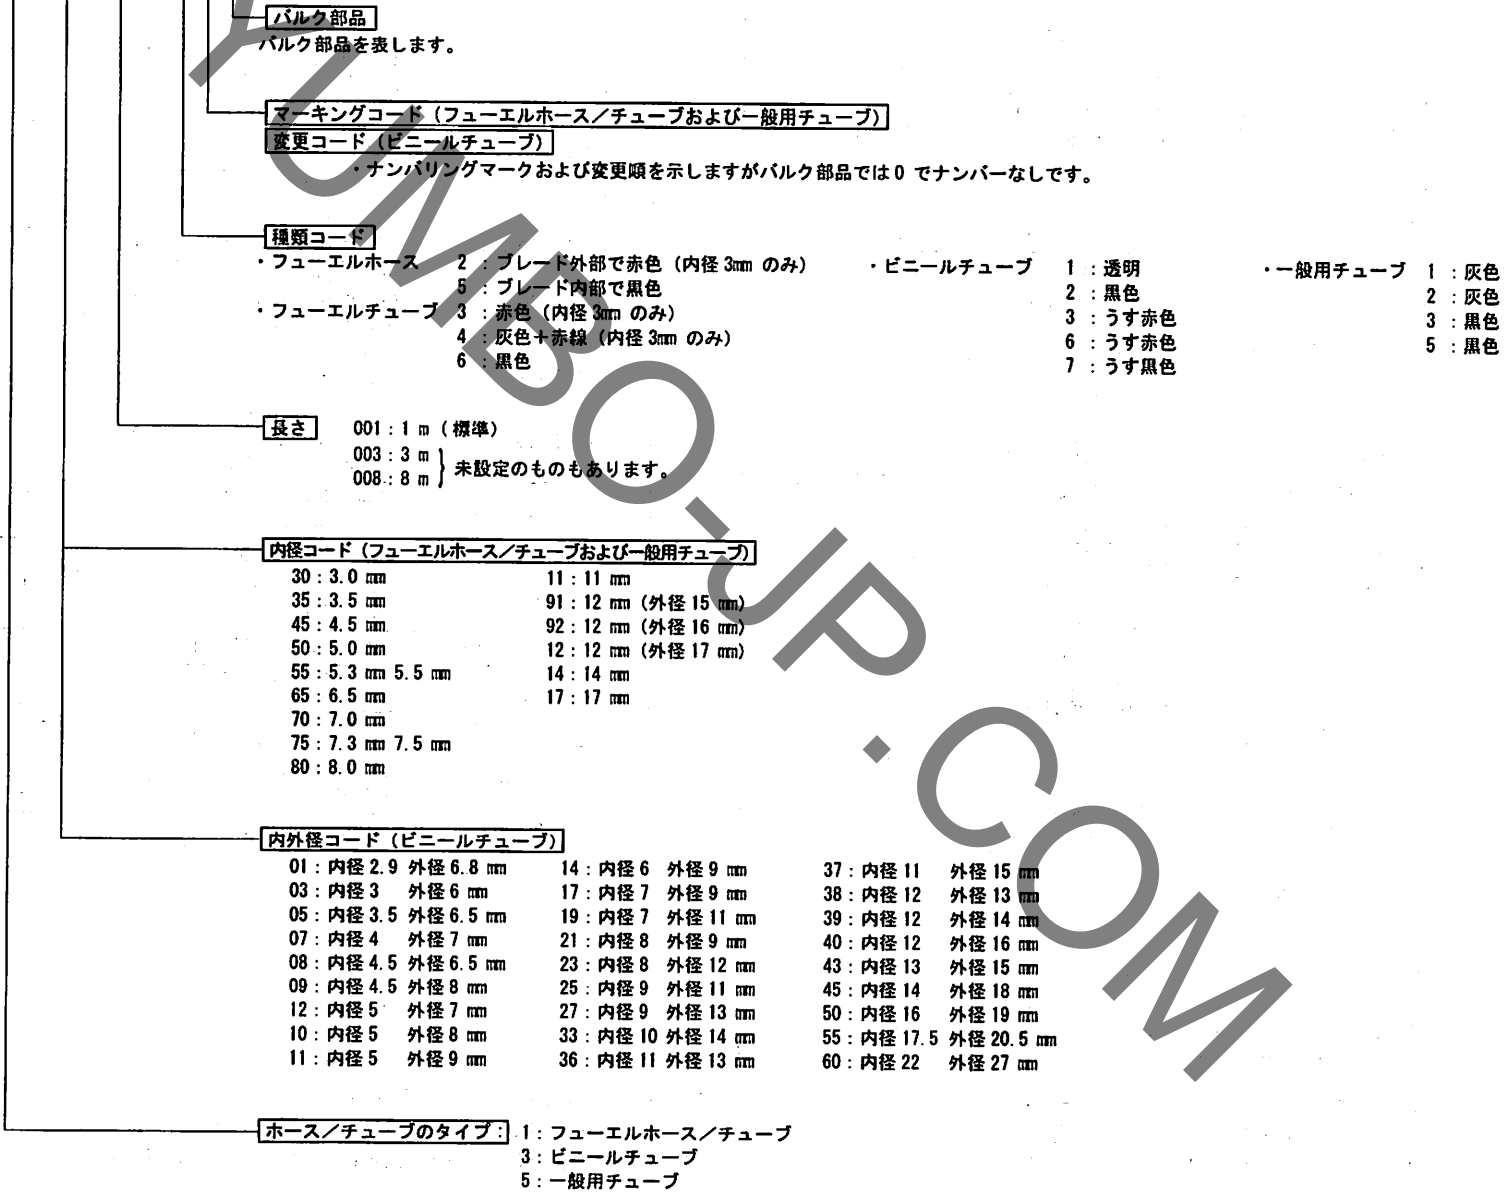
バルク部品
バルク部品を表します。

マーキングコード（フューエルホース／チューブおよび一般用チューブ）
変更コード（ビニールチューブ）
・ナンバリングマークおよび変更順を示しますがバルク部品では 0 でナンバーなしです。

種類コード
・フューエルホース　2：ブレード外部で赤色（内径 3mm のみ）
5：ブレード内部で黒色
・フューエルチューブ　3：赤色（内径 3mm のみ）
4：灰色＋赤線（内径 3mm のみ）
6：黒色

・ビニールチューブ　1：透明
2：黒色
3：うす赤色
6：うす赤色
7：うす黒色

・一般用チューブ　1：灰色
2：灰色
3：黒色
5：黒色

長さ　001：1 m（標準）
003：3 m
008：8 m
未設定のものもあります。

内径コード（フューエルホース／チューブおよび一般用チューブ）
30：3.0 mm
35：3.5 mm
45：4.5 mm
50：5.0 mm
55：5.3 mm 5.5 mm
65：6.5 mm
70：7.0 mm
75：7.3 mm 7.5 mm
80：8.0 mm
11：11 mm
91：12 mm（外径 15 mm）
92：12 mm（外径 16 mm）
12：12 mm（外径 17 mm）
14：14 mm
17：17 mm

内外径コード（ビニールチューブ）
01：内径 2.9 外径 6.8 mm
03：内径 3 外径 6 mm
05：内径 3.5 外径 6.5 mm
07：内径 4 外径 7 mm
08：内径 4.5 外径 6.5 mm
09：内径 4.5 外径 8 mm
12：内径 5 外径 7 mm
10：内径 5 外径 8 mm
11：内径 5 外径 9 mm
14：内径 6 外径 9 mm
17：内径 7 外径 9 mm
19：内径 7 外径 11 mm
21：内径 8 外径 9 mm
23：内径 8 外径 12 mm
25：内径 9 外径 11 mm
27：内径 9 外径 13 mm
33：内径 10 外径 14 mm
36：内径 11 外径 13 mm
37：内径 11 外径 15 mm
38：内径 12 外径 13 mm
39：内径 12 外径 14 mm
40：内径 12 外径 16 mm
43：内径 13 外径 15 mm
45：内径 14 外径 18 mm
50：内径 16 外径 19 mm
55：内径 17.5 外径 20.5 mm
60：内径 22 外径 27 mm

ホース／チューブのタイプ：1：フューエルホース／チューブ
3：ビニールチューブ
5：一般用チューブ

YUMBO-JP.COM